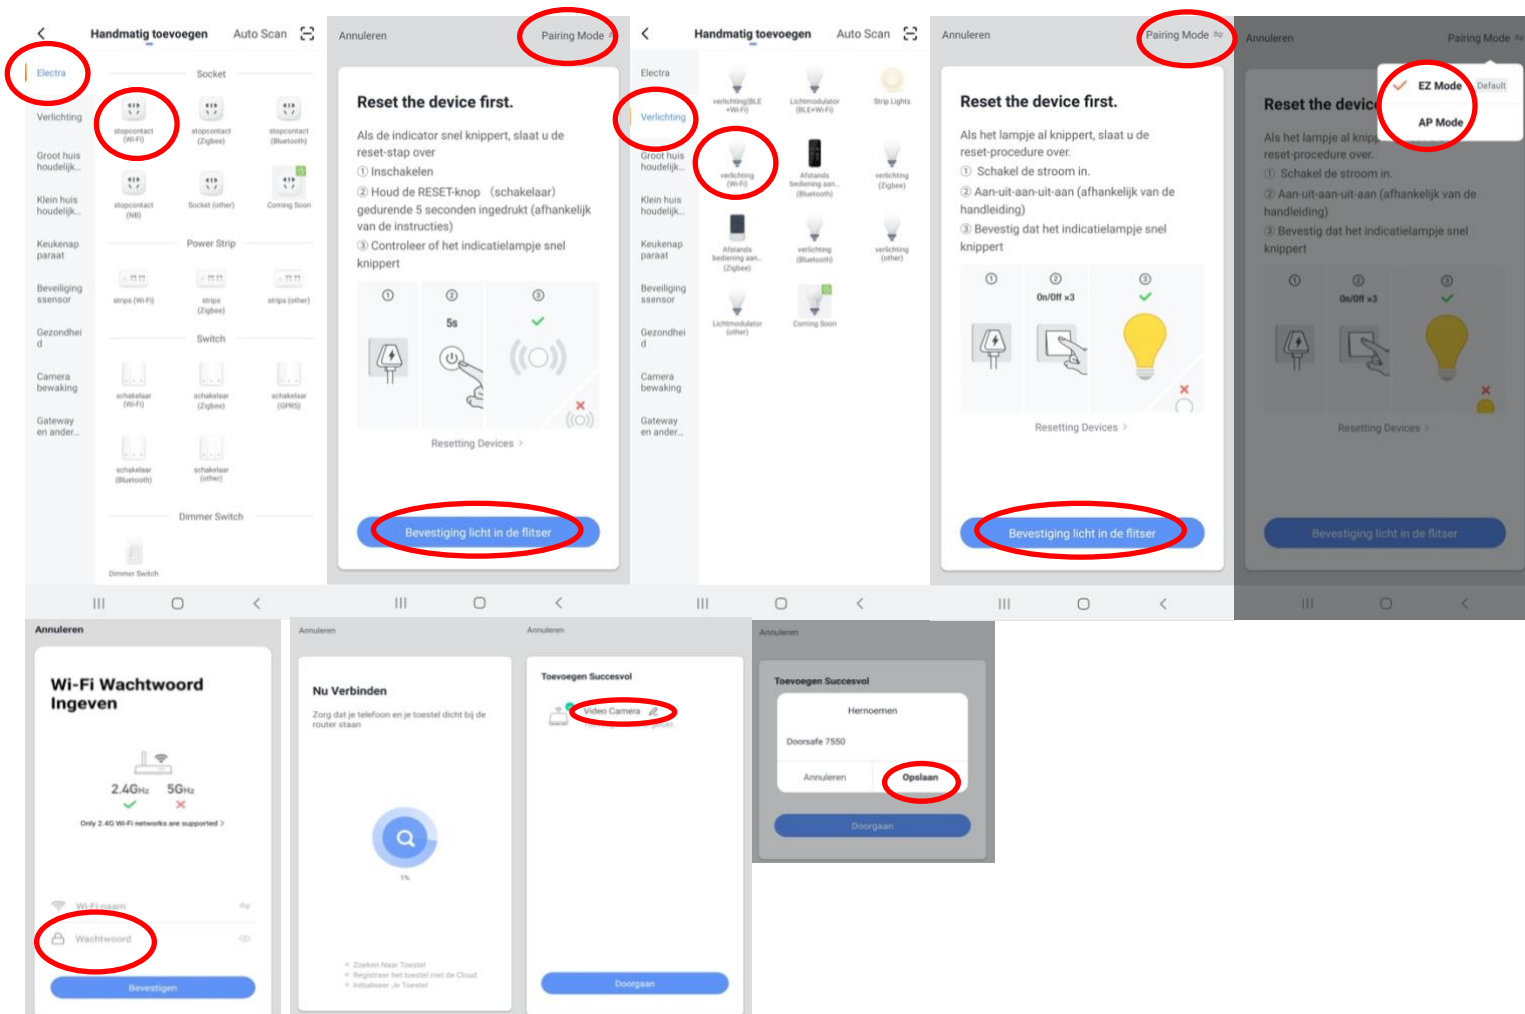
Handmatig toevoegen Auto Scan

Electra
Verlichting
Groot huis houdelijk...
Klein huis houdelijk...
Keukenap paraat
Beveiliging ssensor
Gezondheid
Camera bewaking
Gateway en ander...

Socket
stopcontact (Wi-Fi)
stopcontact (Zigbee)
stopcontact (Bluetooth)
stopcontact (NB)
Socket (other)
Coming Soon

Power Strip
strips (Wi-Fi)
strips (Zigbee)
strips (other)

Switch
schakelaar (Wi-Fi)
schakelaar (Zigbee)
schakelaar (GPRS)
schakelaar (Bluetooth)
schakelaar (other)

Dimmer Switch
Dimmer Switch

Annuleren Pairing Mode

Reset the device first.

Als de indicator snel knippert, slaat u de reset-stap over
① Inschakelen
② Houd de RESET-knop (schakelaar) gedurende 5 seconden ingedrukt (afhankelijk van de instructies)
③ Controleer of het indicatielampje snel knippert

① ② ③
5s

Resetting Devices >

Bevestiging licht in de flitser

Handmatig toevoegen Auto Scan

Electra
Verlichting
Groot huis houdelijk...
Klein huis houdelijk...
Keukenap paraat
Beveiliging ssensor
Gezondheid
Camera bewaking
Gateway en ander...

verlichting(BLE +Wi-Fi)
Lichtmodulator (BLE+Wi-Fi)
Strip Lights
verlichting (Wi-Fi)
Afstands bediening aan... (Bluetooth)
verlichting (Zigbee)
Afstands bediening aan... (Zigbee)
verlichting (Bluetooth)
verlichting (other)
Lichtmodulator (other)
Coming Soon

Annuleren Pairing Mode

Reset the device first.

Als het lampje al knippert, slaat u de reset-procedure over.
① Schakel de stroom in.
② Aan-uit-aan-uit-aan (afhankelijk van de handleiding)
③ Bevestig dat het indicatielampje snel knippert

① ② ③
On/Off ×3

Resetting Devices >

Bevestiging licht in de flitser

Annuleren Pairing Mode
EZ Mode Default
AP Mode

Reset the devic

Als het lampje al knipp
reset-procedure over.
① Schakel de stroom in.
② Aan-uit-aan-uit-aan (afhankelijk van de handleiding)
③ Bevestig dat het indicatielampje snel knippert

① ② ③
On/Off ×3

Resetting Devices >

Bevestiging licht in de flitser

Annuleren

Wi-Fi Wachtwoord Ingeven

2.4GHz 5GHz
Only 2.4G Wi-Fi networks are supported >

Wi-Fi naam
Wachtwoord

Bevestigen

Annuleren

Nu Verbinden

Zorg dat je telefoon en je toestel dicht bij de router staan

1%

• Zoeken Naar Toestel
• Registreer het toestel met de Cloud
• Initialiseer Je Toestel

Annuleren

Toevoegen Succesvol

Video Camera

Doorgaan

Annuleren

Toevoegen Succesvol

Hernoemen

Doorsafe 7550

Annuleren Opslaan

Doorgaan